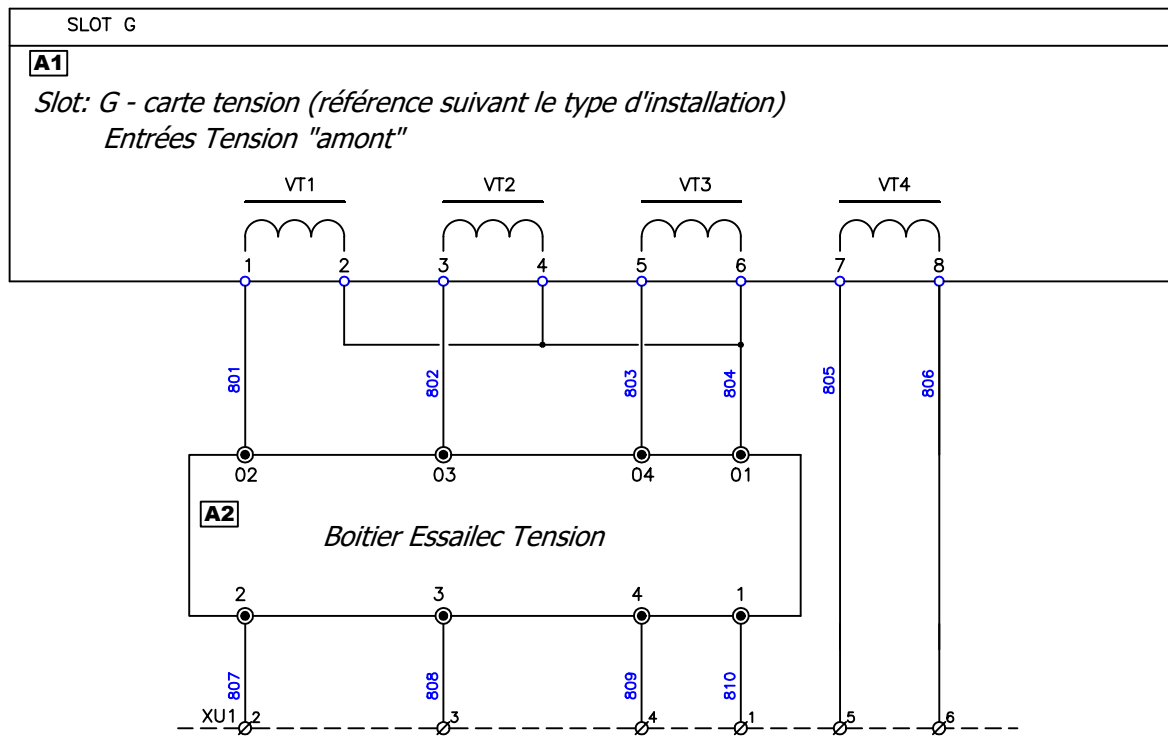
SLOT G

A1

Slot: G - carte tension (référence suivant le type d'installation)
Entrées Tension "amont"

VT1 VT2 VT3 VT4

1 2 3 4 5 6 7 8

801 802 803 804 805 806

02 03 04 01

A2

Boitier Essailec Tension

2 3 4 1

807 808 809 810

XU1 2 3 4 1 5 6